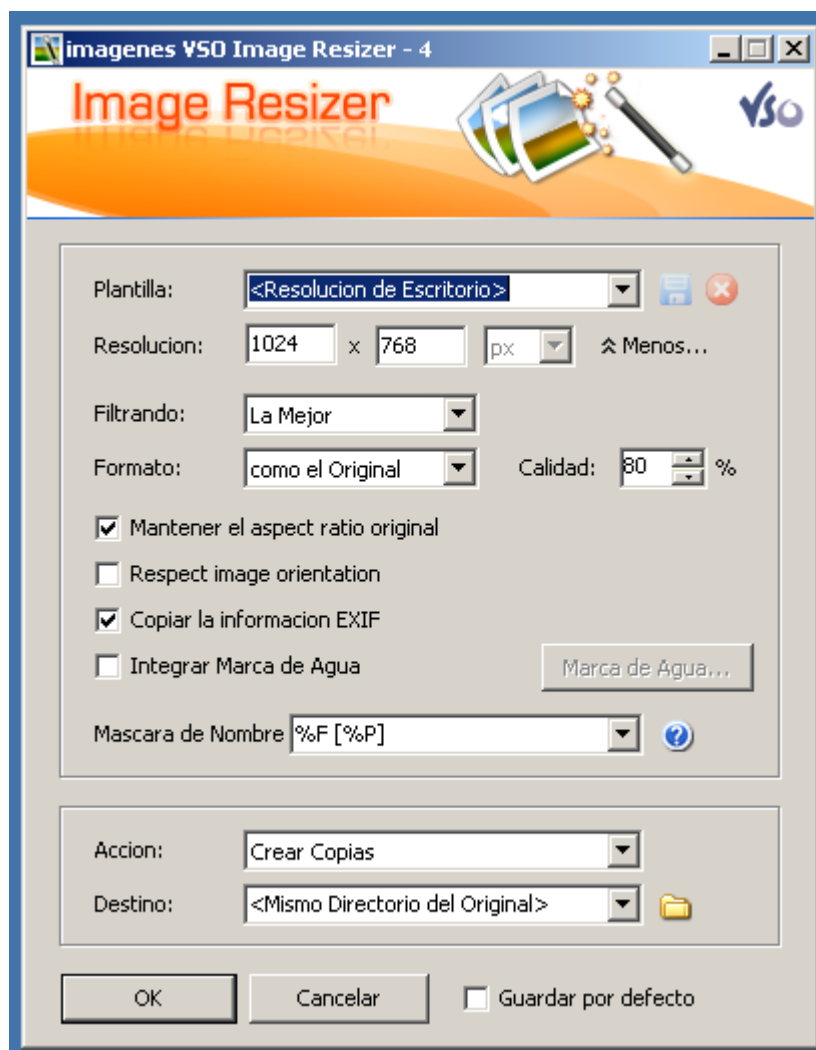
imagenes VSO Image Resizer - 4

Image Resizer

VSO

Plantilla: <Resolucion de Escritorio>

Resolucion: 1024 x 768 px Menos...

Filtrando: La Mejor

Formato: como el Original Calidad: 80 %

Mantener el aspect ratio original

Respect image orientation

Copiar la informacion EXIF

Integrar Marca de Agua

Marca de Agua...

Mascara de Nombre %F [%P]

Accion: Crear Copias

Destino: <Mismo Directorio del Original>

OK

Cancelar

Guardar por defecto